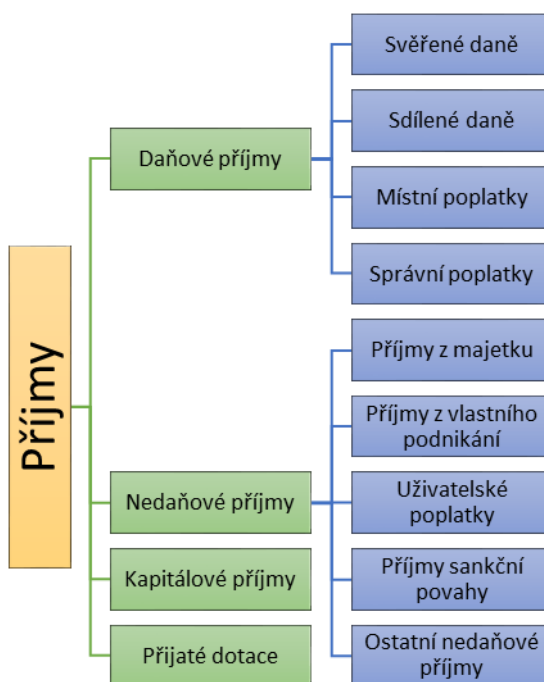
Příjmy

Daňové příjmy

Svěřené daně

Sdílené daně

Místní poplatky

Správní poplatky

Nedaňové příjmy

Příjmy z majetku

Příjmy z vlastního podnikání

Uživatelské poplatky

Příjmy sankční povahy

Ostatní nedaňové příjmy

Kapitálové příjmy

Přijaté dotace